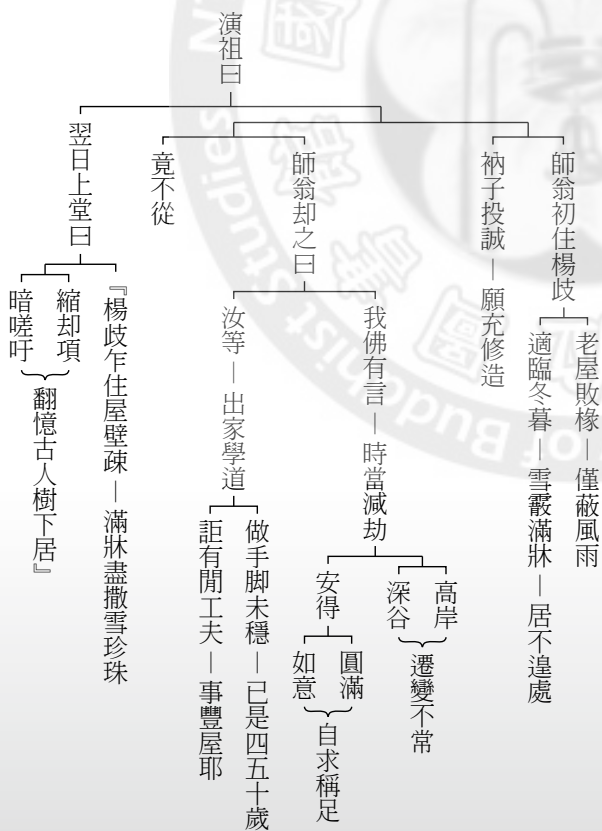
演祖曰

師翁初住楊岐
老屋敗椽—僅蔽風雨
適臨冬暮—雪霰滿牀—居不遑處

衲子投誠—願充修造

師翁却之曰
我佛有言—時當減劫
高岸
深谷
遷變不常
安得
圓滿
如意
自求稱足
汝等—出家學道
做手脚未穩—已是四五十歲
詎有閒工夫—事豐屋耶

竟不從

翌日上堂曰
『楊岐乍住屋壁疎—滿牀盡撒雪珍珠
縮却項
暗嗟吁
翻憶古人樹下居』